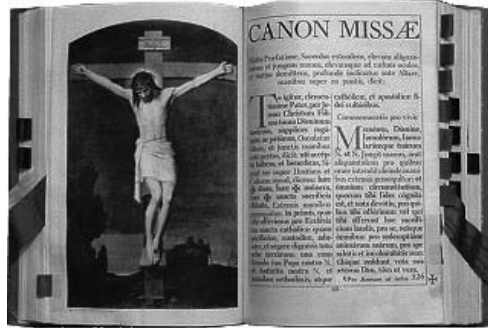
CANON MISSÆ

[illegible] Præfatione, Sacerdos extendens, elevans aliquantulum et jungens manus, elevansque ad cælum oculos, et statim demittens, profunde inclinatus ante Altare, manibus super eo positis, dicit:

Te igitur, clementissime Pater, per Jesum Christum Filium tuum Dominum nostrum, supplices rogamus, ac petimus, Osculatur Altare, et junctis manibus ante pectus, dicit: uti accepta habeas, et benedicas, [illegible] hæc dona, hæc munera, hæc sancta sacrificia illibata. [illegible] in primis, quæ tibi offerimus pro Ecclesia tua sancta catholica: quam pacificare, custodire, adunare, et regere digneris toto orbe terrarum: una cum famulo tuo Papa nostro N. et Antistite nostro N. et omnibus orthodoxis, atque

catholicæ, et apostolicæ fidei cultoribus.

Commemoratio pro vivis.

Memento, Domine, famulorum, famularumque tuarum N. et N. Jungit manus, orat aliquantulum pro quibus orare intendit: deinde manibus extensis prosequitur: et omnium circumstantium, quorum tibi fides cognita est, et nota devotio, pro quibus tibi offerimus: vel qui tibi offerunt hoc sacrificium laudis, pro se, suisque omnibus: pro redemptione animarum suarum, pro spe salutis et incolumitatis suæ: tibique reddunt vota sua æterno Deo, vivo et vero.

Infra Actionem ut infra 326